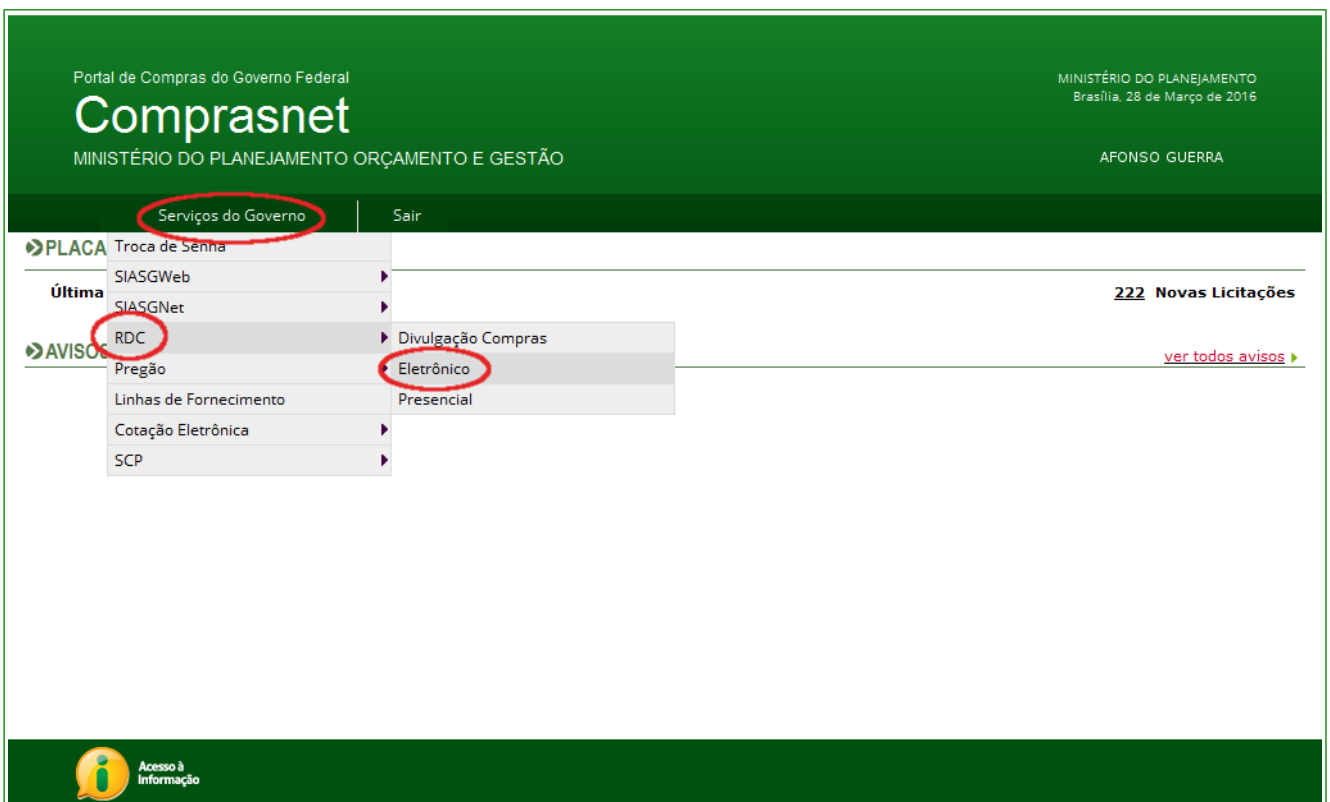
Portal de Compras do Governo Federal
Comprasnet
MINISTÉRIO DO PLANEJAMENTO ORÇAMENTO E GESTÃO

MINISTÉRIO DO PLANEJAMENTO
Brasília, 28 de Março de 2016

AFONSO GUERRA

Serviços do Governo
Sair

PLACA
Última
222 Novas Licitações
AVISO
ver todos avisos

Troca de Senha
SIASGWeb
SIASGNet
RDC
Pregão
Linhas de Fornecimento
Cotação Eletrônica
SCP

Divulgação Compras
Eletrônico
Presencial

Acesso à Informação